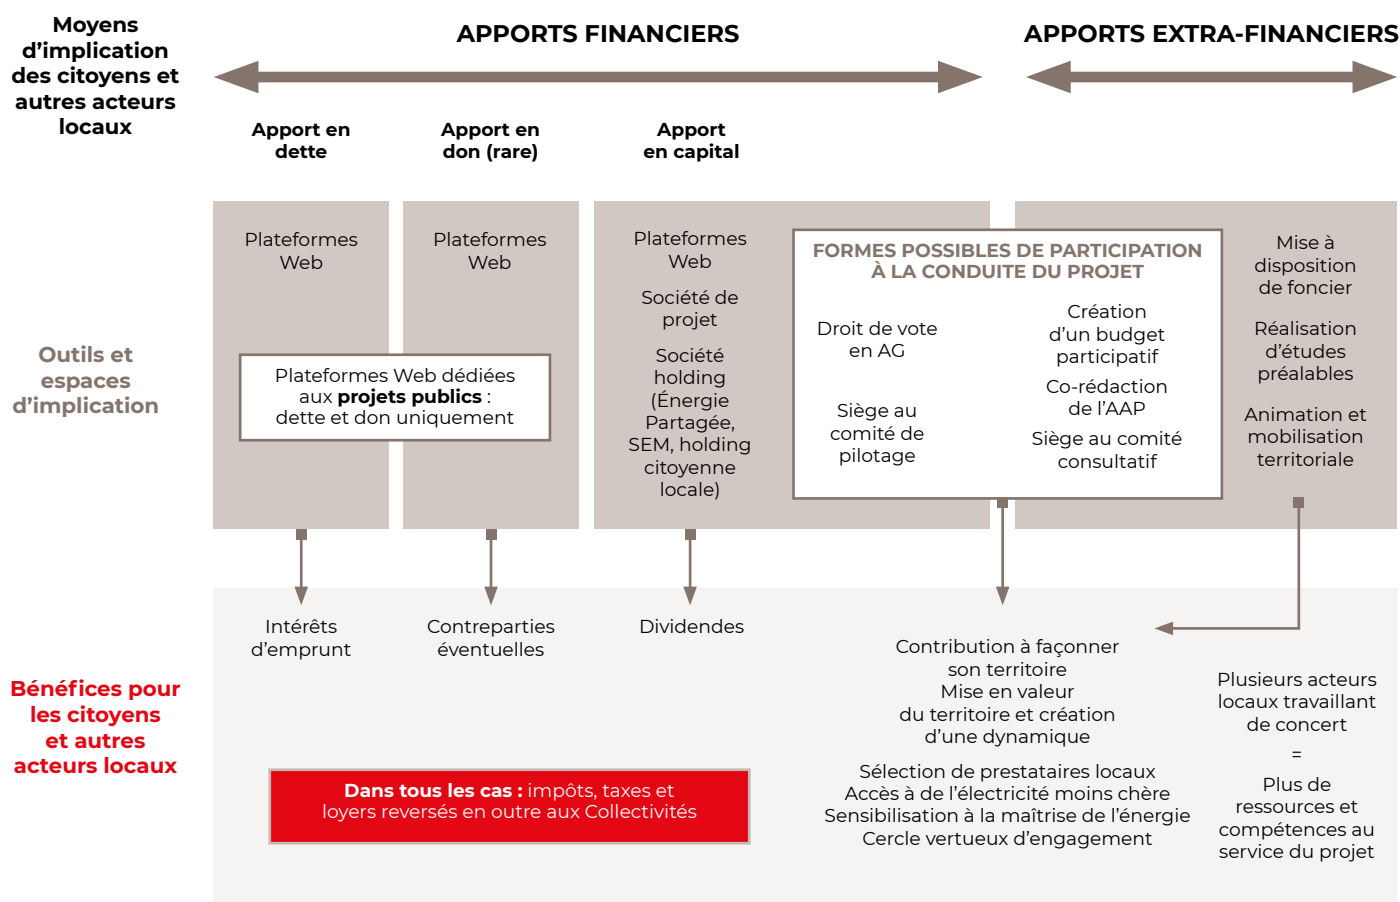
Moyens d'implication des citoyens et autres acteurs locaux

APPORTS FINANCIERS

APPORTS EXTRA-FINANCIERS

Apport en dette

Apport en don (rare)

Apport en capital

Outils et espaces d'implication

Plateformes Web

Plateformes Web

Plateformes Web dédiées aux **projets publics** : dette et don uniquement

Plateformes Web

Société de projet

Société holding (Énergie Partagée, SEM, holding citoyenne locale)

FORMES POSSIBLES DE PARTICIPATION À LA CONDUITE DU PROJET

Droit de vote en AG

Siège au comité de pilotage

Création d'un budget participatif

Co-rédaction de l'AAP

Siège au comité consultatif

Mise à disposition de foncier

Réalisation d'études préalables

Animation et mobilisation territoriale

Bénéfices pour les citoyens et autres acteurs locaux

Intérêts d'emprunt

Contreparties éventuelles

Dividendes

Contribution à façonner son territoire
Mise en valeur du territoire et création d'une dynamique

Sélection de prestataires locaux
Accès à de l'électricité moins chère
Sensibilisation à la maîtrise de l'énergie
Cercle vertueux d'engagement

Plusieurs acteurs locaux travaillant de concert
=
Plus de ressources et compétences au service du projet

**Dans tous les cas :** impôts, taxes et loyers reversés en outre aux Collectivités